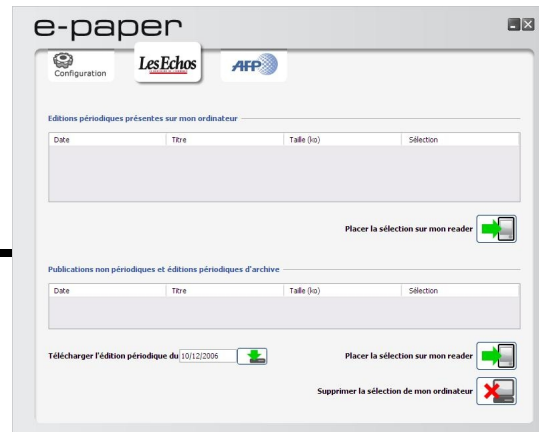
e-paper

Configuration

Les Echos

AFP

Editions périodiques présentes sur mon ordinateur

| Date | Titre | Taille (ko) | Sélection |
|---|---|---|---|

Placer la sélection sur mon reader

Publications non périodiques et éditions périodiques d'archive

| Date | Titre | Taille (ko) | Sélection |
|---|---|---|---|

Télécharger l'édition périodique du 10/12/2006

Placer la sélection sur mon reader

Supprimer la sélection de mon ordinateur